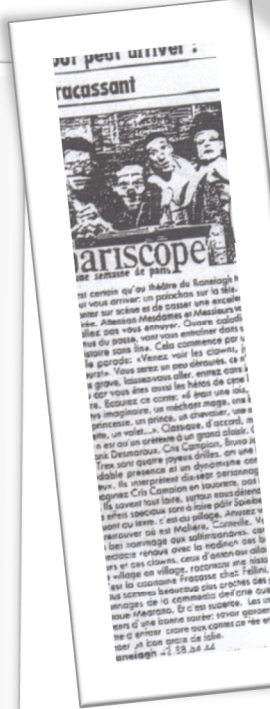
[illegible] peut arriver :
racassant

ariscope
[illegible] semaine de paris

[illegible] est certain qu'au théâtre du Ranelagh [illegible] vous arriver: un poischon sur la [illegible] enter sur scène et de passer une excelle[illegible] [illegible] Attention Mesdames et Messieurs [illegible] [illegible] pas vous ennuyer. Ouvre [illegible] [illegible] du passé, vous allez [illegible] dans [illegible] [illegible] sans fin. Cela commence par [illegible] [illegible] parade: «Venez voir les clowns, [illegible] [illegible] Vous serez en bon divertissement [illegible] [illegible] grave, laissez-vous aller, entrez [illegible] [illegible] car vous êtes aussi les héros de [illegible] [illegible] Écoutez ce conte: «Il était une fois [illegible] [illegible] imaginaire, un méchant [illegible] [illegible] princesse, un prince, un chevalier, une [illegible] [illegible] Classique, d'accord, m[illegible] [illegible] est un très grand plaisir. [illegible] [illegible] Desmaroux, Cris Campion, Bruno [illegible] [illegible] sont quatre joyeux drilles, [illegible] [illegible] interprètent dix-sept personnages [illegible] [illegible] Cris Campion en souvenir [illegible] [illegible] savent tout faire, surtout nous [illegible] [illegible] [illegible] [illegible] Molière, Corneille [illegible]

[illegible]

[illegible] la comédie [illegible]

Ranelagh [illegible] 58 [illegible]